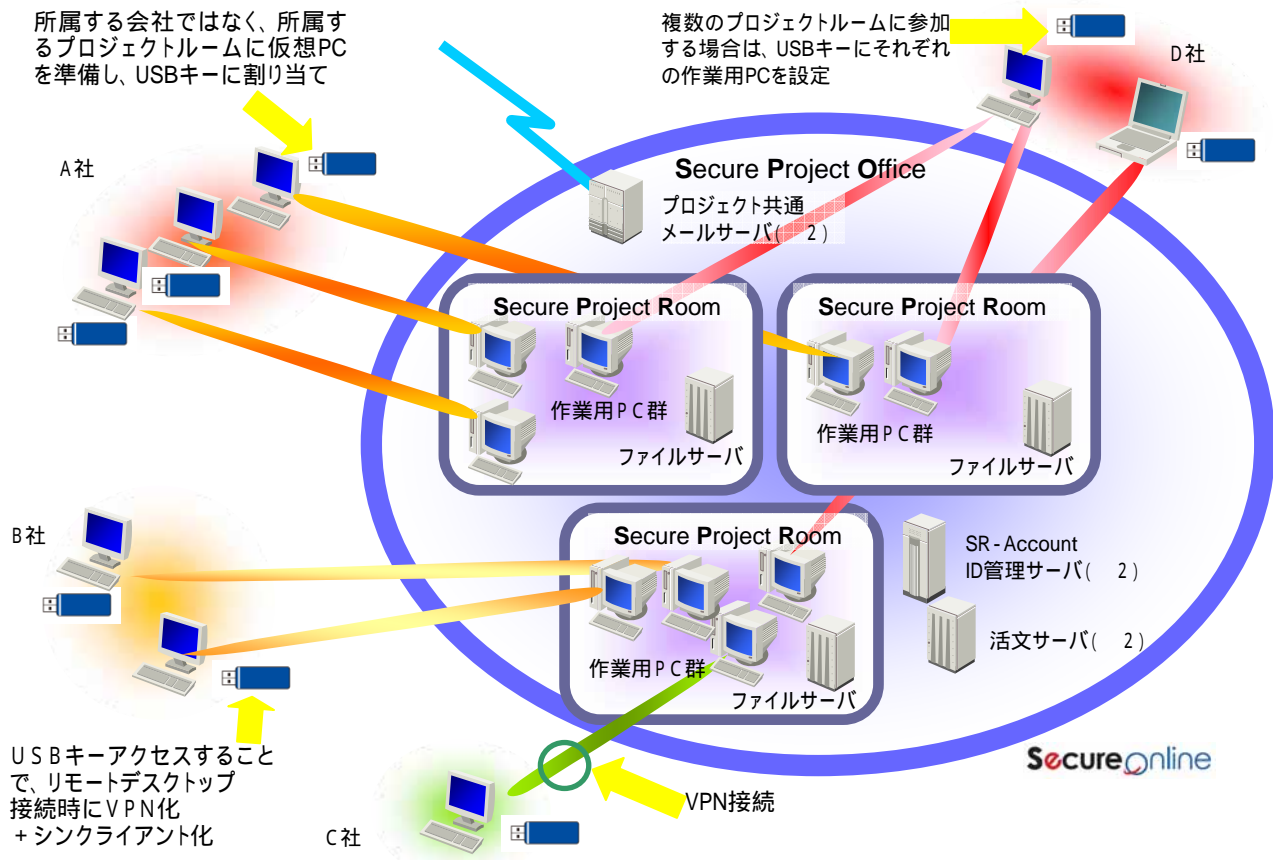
所属する会社ではなく、所属するプロジェクトルームに仮想PCを準備し、USBキーに割り当て

複数のプロジェクトルームに参加する場合は、USBキーにそれぞれの作業用PCを設定

D社

A社

Secure Project Office

プロジェクト共通メールサーバ(　2)

Secure Project Room

作業用ＰＣ群

ファイルサーバ

Secure Project Room

作業用ＰＣ群

ファイルサーバ

B社

Secure Project Room

SR-Account ID管理サーバ(　2)

活文サーバ(　2)

作業用ＰＣ群

ファイルサーバ

ＵＳＢキーアクセスすることで、リモートデスクトップ接続時にＶＰＮ化＋シンクライアント化

VPN接続

C社

SecureOnline